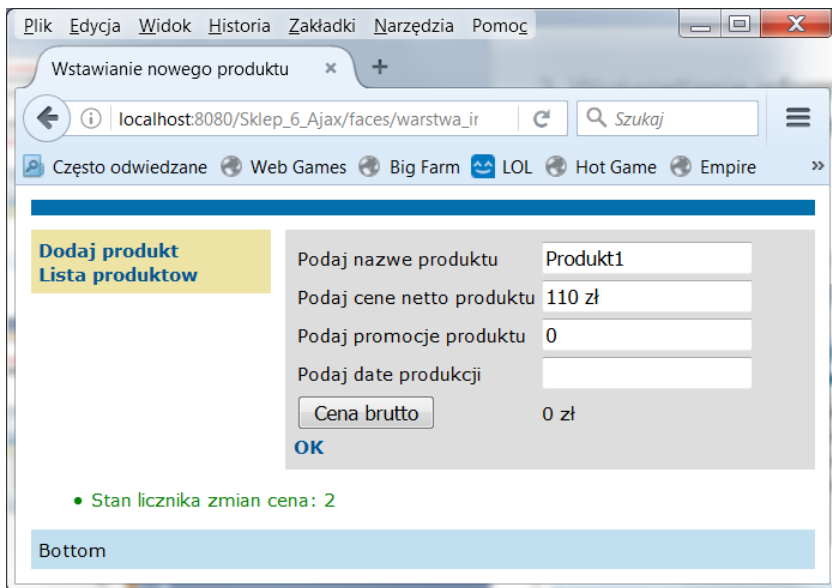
Plik Edycja Widok Historia Zakładki Narzędzia Pomoc

Wstawianie nowego produktu ×  +

localhost:8080/Sklep_6_Ajax/faces/warstwa_ir

Szukaj

Często odwiedzane  Web Games  Big Farm  LOL  Hot Game  Empire  »

Dodaj produkt
Lista produktow

| Podaj nazwe produktu | Produkt1 |
|---|---|
| Podaj cene netto produktu | 110 zł |
| Podaj promocje produktu | 0 |
| Podaj date produkcji | |
| Cena brutto | 0 zł |

OK

• Stan licznika zmian cena: 2

Bottom